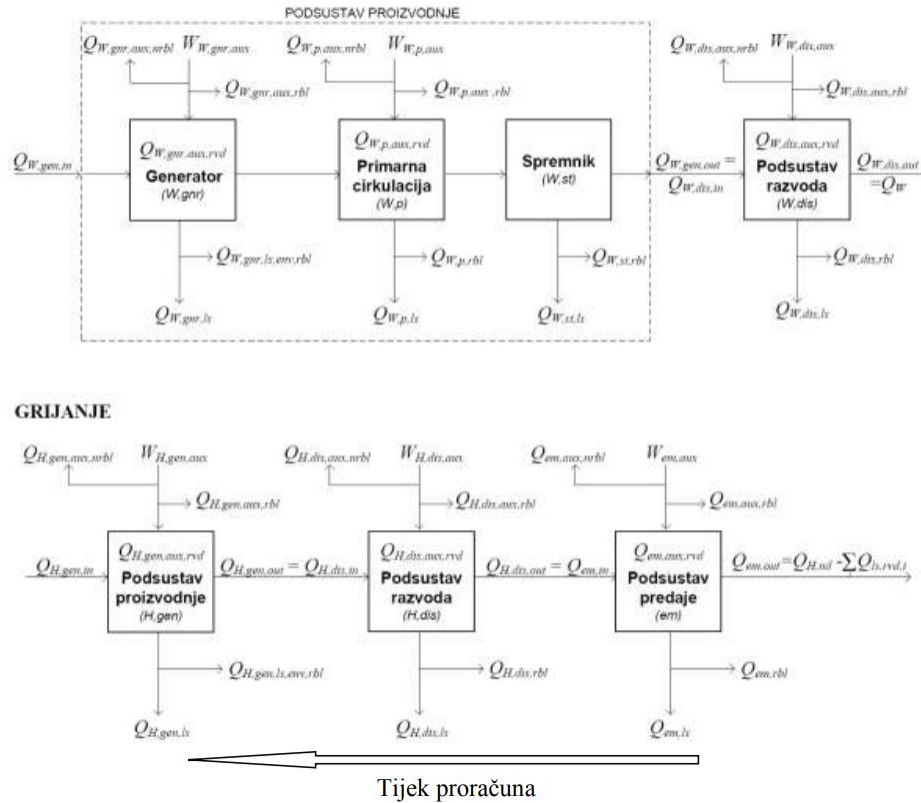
PODSUSTAV PROIZVODNJE

$Q_{W,gnr,aux,nrbl}$ $W_{W,gnr,aux}$ $Q_{W,gnr,aux,rbl}$

$Q_{W,p,aux,nrbl}$ $W_{W,p,aux}$ $Q_{W,p,aux,rbl}$

$Q_{W,dis,aux,nrbl}$ $W_{W,dis,aux}$ $Q_{W,dis,aux,rbl}$

$Q_{W,gen,in}$

$Q_{W,gnr,aux,rvd}$ Generator (W,gnr)

$Q_{W,p,aux,rvd}$ Primarna cirkulacija (W,p)

Spremnik (W,st)

$Q_{W,gen,out} = Q_{W,dis,in}$

$Q_{W,dis,aux,rvd}$ Podsustav razvoda (W,dis)

$Q_{W,dis,out} = Q_W$

$Q_{W,gnr,ls,env,rbl}$ $Q_{W,p,rbl}$ $Q_{W,st,rbl}$ $Q_{W,dis,rbl}$

$Q_{W,gnr,ls}$ $Q_{W,p,ls}$ $Q_{W,st,ls}$ $Q_{W,dis,ls}$

GRIJANJE

$Q_{H,gen,aux,nrbl}$ $W_{H,gen,aux}$ $Q_{H,gen,aux,rbl}$

$Q_{H,dis,aux,nrbl}$ $W_{H,dis,aux}$ $Q_{H,dis,aux,rbl}$

$Q_{em,aux,nrbl}$ $W_{em,aux}$ $Q_{em,aux,rbl}$

$Q_{H,gen,in}$

$Q_{H,gen,aux,rvd}$ Podsustav proizvodnje (H,gen)

$Q_{H,gen,out} = Q_{H,dis,in}$

$Q_{H,dis,aux,rvd}$ Podsustav razvoda (H,dis)

$Q_{H,dis,out} = Q_{em,in}$

$Q_{em,aux,rvd}$ Podsustav predaje (em)

$Q_{em,out} = Q_{H,nd} - \sum Q_{ls,rvd,i}$

$Q_{H,gen,ls,env,rbl}$ $Q_{H,dis,rbl}$ $Q_{em,rbl}$

$Q_{H,gen,ls}$ $Q_{H,dis,ls}$ $Q_{em,ls}$

Tijek proračuna